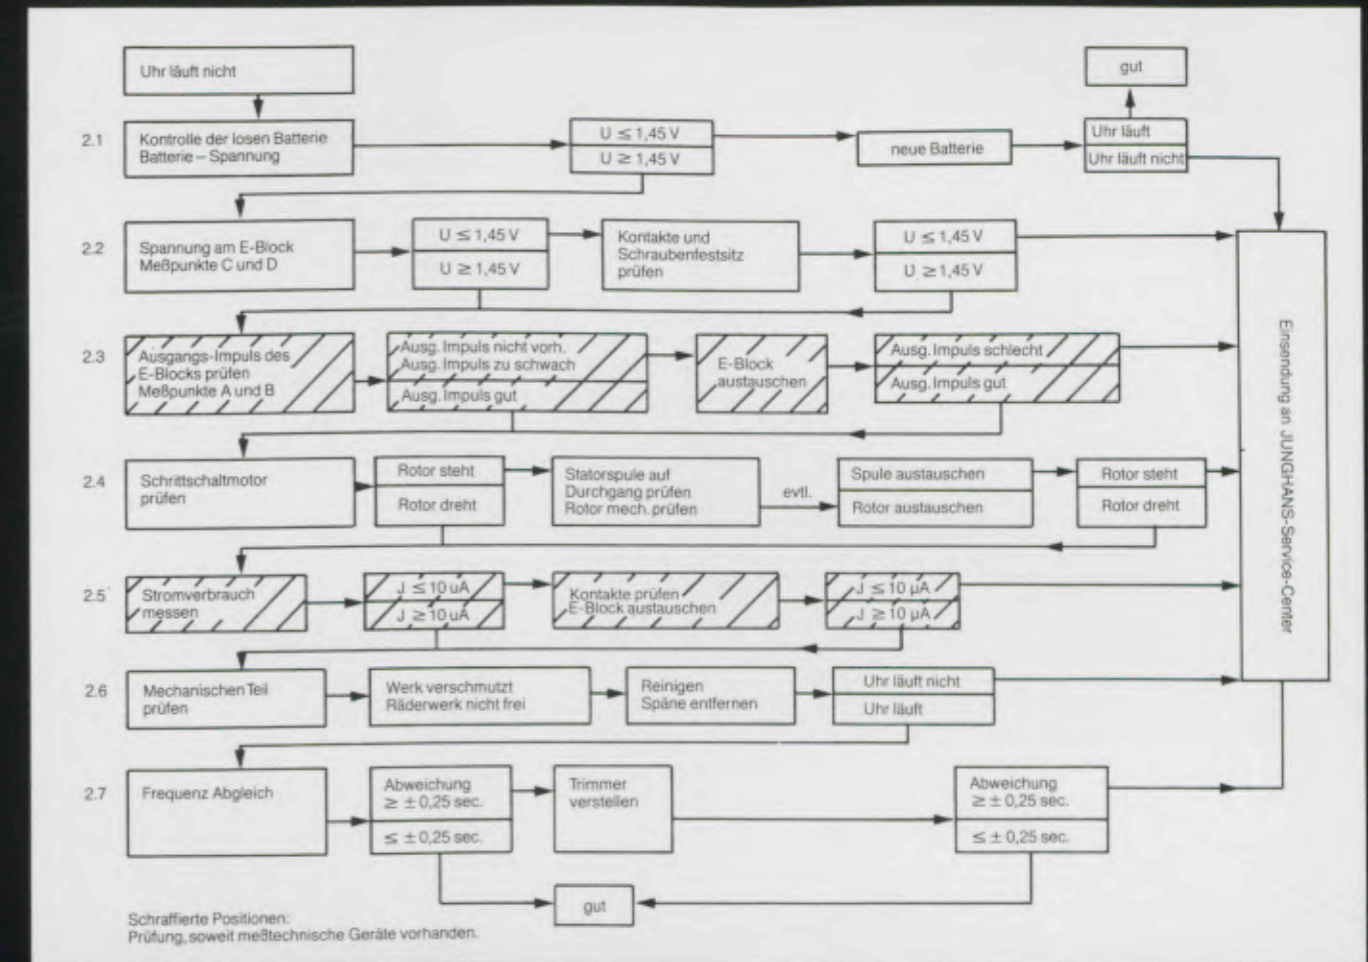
Uhr läuft nicht

gut

2.1 Kontrolle der losen Batterie Batterie – Spannung

U ≤ 1,45 V
U ≥ 1,45 V

neue Batterie

Uhr läuft
Uhr läuft nicht

2.2 Spannung am E-Block Meßpunkte C und D

U ≤ 1,45 V
U ≥ 1,45 V

Kontakte und Schraubenfestsitz prüfen

U ≤ 1,45 V
U ≥ 1,45 V

2.3 Ausgangs-Impuls des E-Blocks prüfen Meßpunkte A und B

Ausg. Impuls nicht vorh.
Ausg. Impuls zu schwach
Ausg. Impuls gut

E-Block austauschen

Ausg. Impuls schlecht
Ausg. Impuls gut

2.4 Schrittschaltmotor prüfen

Rotor steht
Rotor dreht

Statorspule auf Durchgang prüfen Rotor mech. prüfen

evtl.

Spule austauschen
Rotor austauschen

Rotor steht
Rotor dreht

2.5 Stromverbrauch messen

J ≤ 10 uA
J ≥ 10 uA

Kontakte prüfen
E-Block austauschen

J ≤ 10 µA
J ≥ 10 µA

2.6 Mechanischen Teil prüfen

Werk verschmutzt
Räderwerk nicht frei

Reinigen
Späne entfernen

Uhr läuft nicht
Uhr läuft

2.7 Frequenz Abgleich

Abweichung
≥ ± 0,25 sec.
≤ ± 0,25 sec.

Trimmer verstellen

Abweichung
≥ ± 0,25 sec.
≤ ± 0,25 sec.

gut

Einsendung an JUNGHANS-Service-Center

Schraffierte Positionen:
Prüfung, soweit meßtechnische Geräte vorhanden.